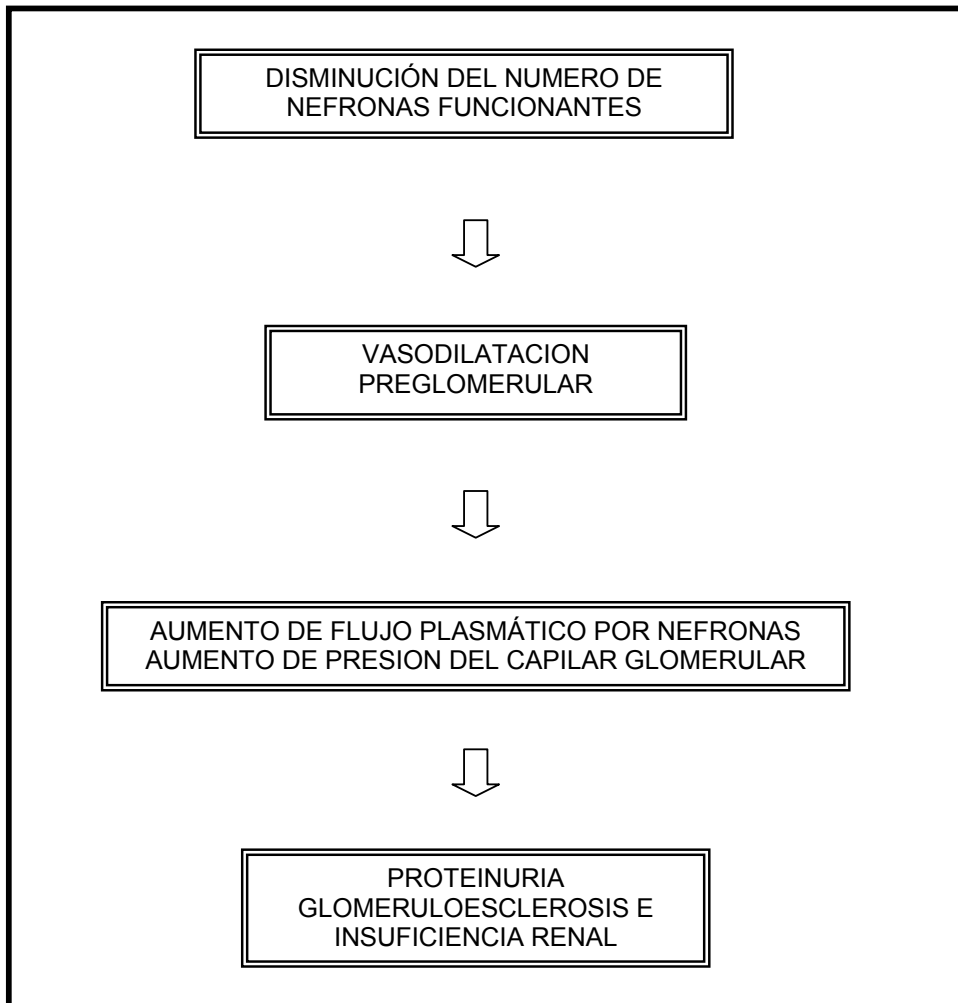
DISMINUCIÓN DEL NUMERO DE NEFRONAS FUNCIONANTES

VASODILATACION PREGLOMERULAR

AUMENTO DE FLUJO PLASMÁTICO POR NEFRONAS
AUMENTO DE PRESION DEL CAPILAR GLOMERULAR

PROTEINURIA
GLOMERULOESCLEROSIS E INSUFICIENCIA RENAL